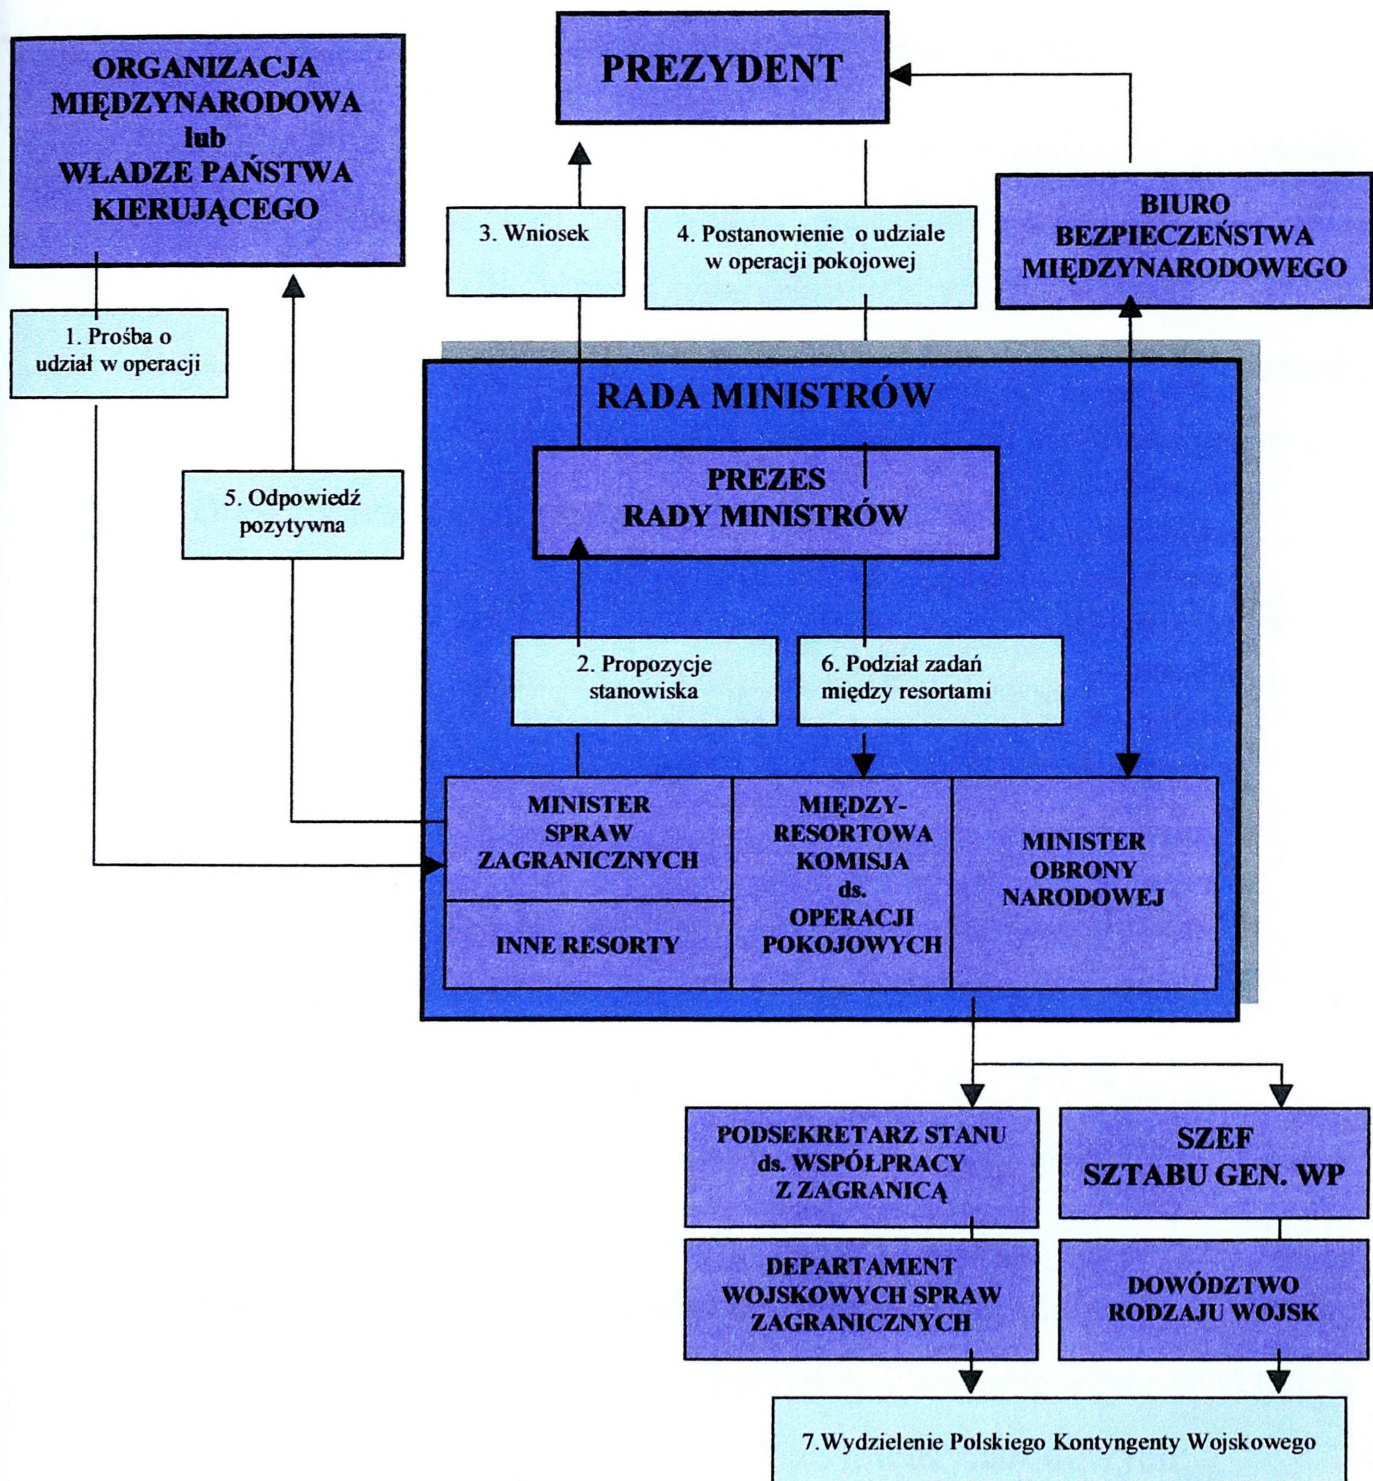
ORGANIZACJA MIĘDZYNARODOWA lub WŁADZE PAŃSTWA KIERUJĄCEGO

PREZYDENT

3. Wniosek

4. Postanowienie o udziale w operacji pokojowej

BIURO BEZPIECZEŃSTWA MIĘDZYNARODOWEGO

1. Prośba o udział w operacji

RADA MINISTRÓW

PREZES RADY MINISTRÓW

5. Odpowiedź pozytywna

2. Propozycje stanowiska

6. Podział zadań między resortami

MINISTER SPRAW ZAGRANICZNYCH

MIĘDZY-RESORTOWA KOMISJA ds. OPERACJI POKOJOWYCH

MINISTER OBRONY NARODOWEJ

INNE RESORTY

PODSEKRETARZ STANU ds. WSPÓŁPRACY Z ZAGRANICĄ

SZEF SZTABU GEN. WP

DEPARTAMENT WOJSKOWYCH SPRAW ZAGRANICZNYCH

DOWÓDZTWO RODZAJU WOJSK

7.Wydzielenie Polskiego Kontyngenty Wojskowego